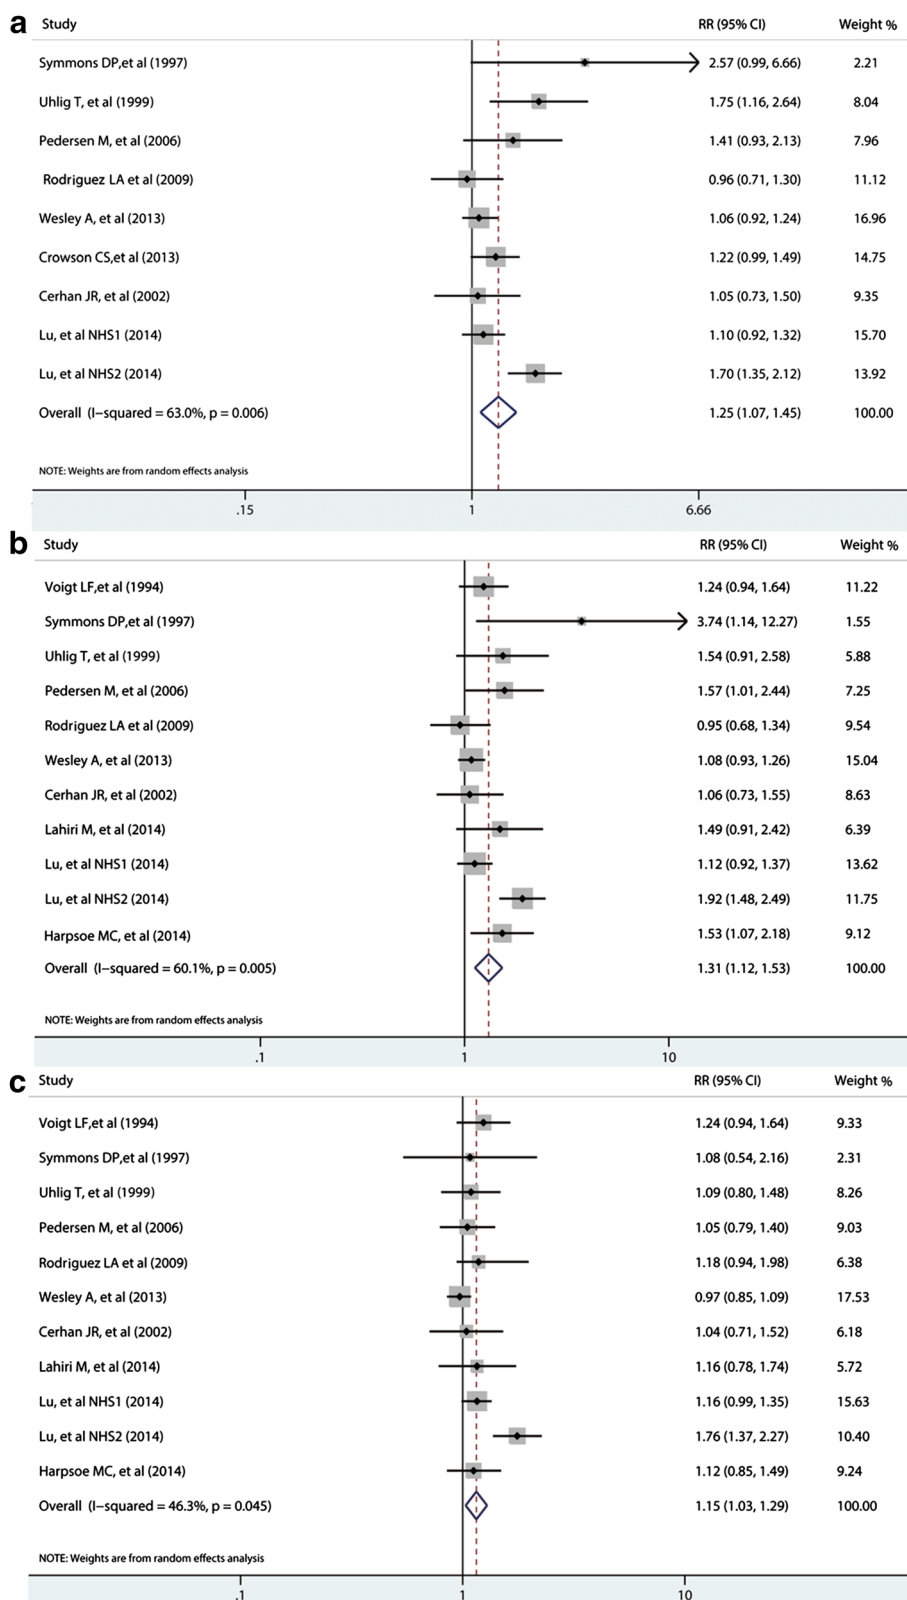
a

| Study | RR (95% CI) | Weight % |
|---|---|---|
| Symmons DP,et al (1997) | 2.57 (0.99, 6.66) | 2.21 |
| Uhlig T, et al (1999) | 1.75 (1.16, 2.64) | 8.04 |
| Pedersen M, et al (2006) | 1.41 (0.93, 2.13) | 7.96 |
| Rodriguez LA et al (2009) | 0.96 (0.71, 1.30) | 11.12 |
| Wesley A, et al (2013) | 1.06 (0.92, 1.24) | 16.96 |
| Crowson CS,et al (2013) | 1.22 (0.99, 1.49) | 14.75 |
| Cerhan JR, et al (2002) | 1.05 (0.73, 1.50) | 9.35 |
| Lu, et al NHS1 (2014) | 1.10 (0.92, 1.32) | 15.70 |
| Lu, et al NHS2 (2014) | 1.70 (1.35, 2.12) | 13.92 |
| Overall (I–squared = 63.0%, p = 0.006) | 1.25 (1.07, 1.45) | 100.00 |

NOTE: Weights are from random effects analysis

.15 1 6.66

b

| Study | RR (95% CI) | Weight % |
|---|---|---|
| Voigt LF,et al (1994) | 1.24 (0.94, 1.64) | 11.22 |
| Symmons DP,et al (1997) | 3.74 (1.14, 12.27) | 1.55 |
| Uhlig T, et al (1999) | 1.54 (0.91, 2.58) | 5.88 |
| Pedersen M, et al (2006) | 1.57 (1.01, 2.44) | 7.25 |
| Rodriguez LA et al (2009) | 0.95 (0.68, 1.34) | 9.54 |
| Wesley A, et al (2013) | 1.08 (0.93, 1.26) | 15.04 |
| Cerhan JR, et al (2002) | 1.06 (0.73, 1.55) | 8.63 |
| Lahiri M, et al (2014) | 1.49 (0.91, 2.42) | 6.39 |
| Lu, et al NHS1 (2014) | 1.12 (0.92, 1.37) | 13.62 |
| Lu, et al NHS2 (2014) | 1.92 (1.48, 2.49) | 11.75 |
| Harpsoe MC, et al (2014) | 1.53 (1.07, 2.18) | 9.12 |
| Overall (I–squared = 60.1%, p = 0.005) | 1.31 (1.12, 1.53) | 100.00 |

NOTE: Weights are from random effects analysis

.1 1 10

c

| Study | RR (95% CI) | Weight % |
|---|---|---|
| Voigt LF,et al (1994) | 1.24 (0.94, 1.64) | 9.33 |
| Symmons DP,et al (1997) | 1.08 (0.54, 2.16) | 2.31 |
| Uhlig T, et al (1999) | 1.09 (0.80, 1.48) | 8.26 |
| Pedersen M, et al (2006) | 1.05 (0.79, 1.40) | 9.03 |
| Rodriguez LA et al (2009) | 1.18 (0.94, 1.98) | 6.38 |
| Wesley A, et al (2013) | 0.97 (0.85, 1.09) | 17.53 |
| Cerhan JR, et al (2002) | 1.04 (0.71, 1.52) | 6.18 |
| Lahiri M, et al (2014) | 1.16 (0.78, 1.74) | 5.72 |
| Lu, et al NHS1 (2014) | 1.16 (0.99, 1.35) | 15.63 |
| Lu, et al NHS2 (2014) | 1.76 (1.37, 2.27) | 10.40 |
| Harpsoe MC, et al (2014) | 1.12 (0.85, 1.49) | 9.24 |
| Overall (I–squared = 46.3%, p = 0.045) | 1.15 (1.03, 1.29) | 100.00 |

NOTE: Weights are from random effects analysis

.1 1 10